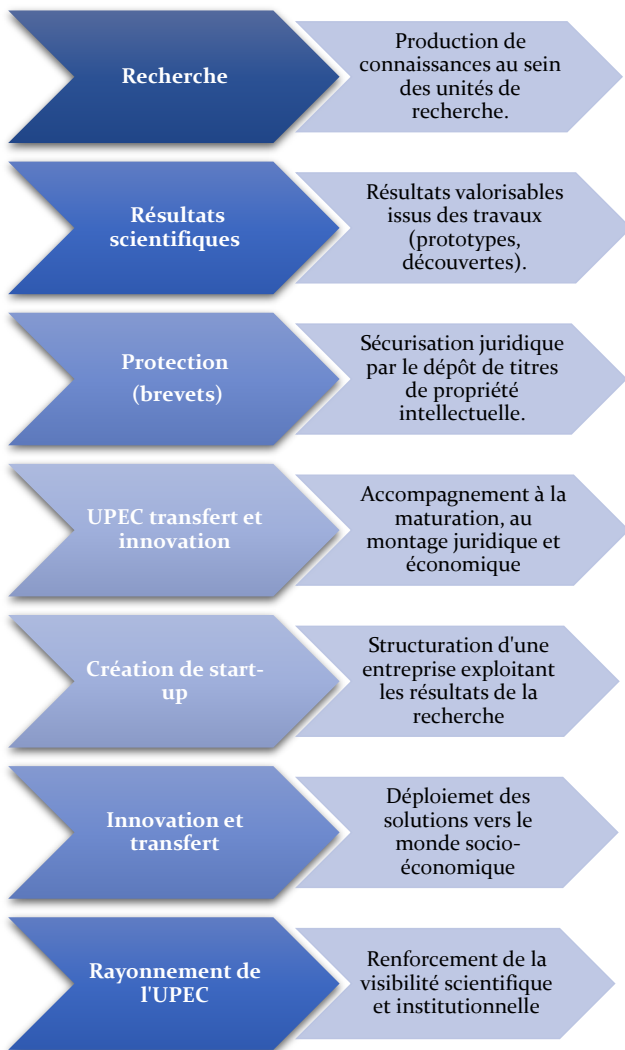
Recherche

Production de connaissances au sein des unités de recherche.

Résultats scientifiques

Résultats valorisables issus des travaux (prototypes, découvertes).

Protection (brevets)

Sécurisation juridique par le dépôt de titres de propriété intellectuelle.

UPEC transfert et innovation

Accompagnement à la maturation, au montage juridique et économique

Création de start-up

Structuration d'une entreprise exploitant les résultats de la recherche

Innovation et transfert

Déploiemet des solutions vers le monde socio-économique

Rayonnement de l'UPEC

Renforcement de la visibilité scientifique et institutionnelle